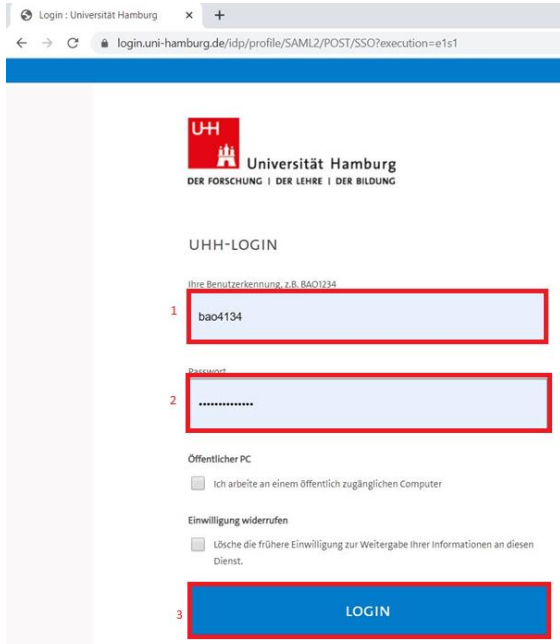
Login : Universität Hamburg × +

login.uni-hamburg.de/idp/profile/SAML2/POST/SSO?execution=e1s1

UHH

Universität Hamburg
DER FORSCHUNG | DER LEHRE | DER BILDUNG

UHH-LOGIN

Ihre Benutzerkennung, z.B. BAO1234

1

bao4134

Passwort

2

••••••••••••••

Öffentlicher PC

Ich arbeite an einem öffentlich zugänglichen Computer

Einwilligung widerrufen

Lösche die frühere Einwilligung zur Weitergabe Ihrer Informationen an diesen Dienst.

3

LOGIN